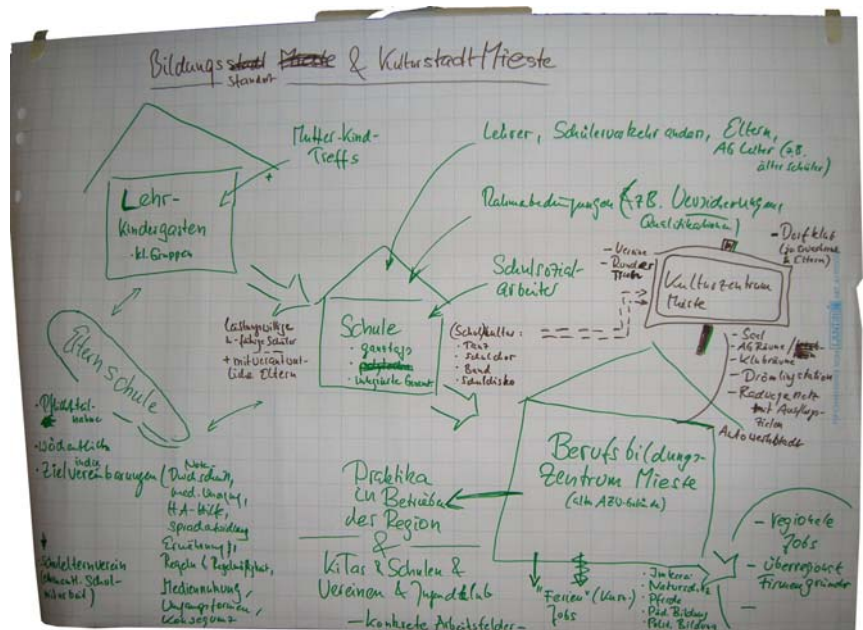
Bildungs~~stadt~~ standort ~~Mieste~~ & Kulturstadt Mieste

Mutter-Kind-Treffs

Lehrer, Schülerverkehr ändern, Eltern, AG Leiter (z.B. ältere Schüler)

Rahmenbedingungen (z.B. Versicherungen, Qualifikation)

Lehr-kindergarten
- kl. Gruppen

Schulsozial-arbeiter

- Vereine
- Runder Tisch

- Dorfklub (f. Jugendliche & Eltern)

Kulturzentrum Mieste

Leistungswillige u. -fähige Schüler
+ mitverantwortliche Eltern

Schule
- ganztags
- ~~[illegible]~~
- integrierte Gesamt

(Schul)Kultur:
- Tanz
- Schulchor
- Band
- Schuldisko

- Saal
- AG Räume / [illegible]
- Klubräume
- Drömlingstation
- Rodungsstelle mit Ausflugs-Zielen

Elternschule

- Pflichtteilnahme
- wöchentlich
- Zielvereinbarungen (Noten Durchschnitt, med. Umgang, HA-Hilfe, Sprachbildung, Ernährung, Regeln & Pünktlichkeit, Mediennutzung, Umgangsformen, Kleidung)

Autowerkstatt

Berufsbildungs-Zentrum Mieste
(alte AZV-Gebäude)

Praktika in Betrieben der Region
&
KiTas & Schulen & Vereinen & Jugendclub
- konkrete Arbeitsfelder -

Schulelternverein (Schulst. Schulförderverein)

"Ferien"(Kurz-) Jobs

- Imkerei
- Naturschutz
- Pferde
- Päd. Bildung
- Polit. Bildung

- regionale Jobs
- Überregional Firmengründer
-